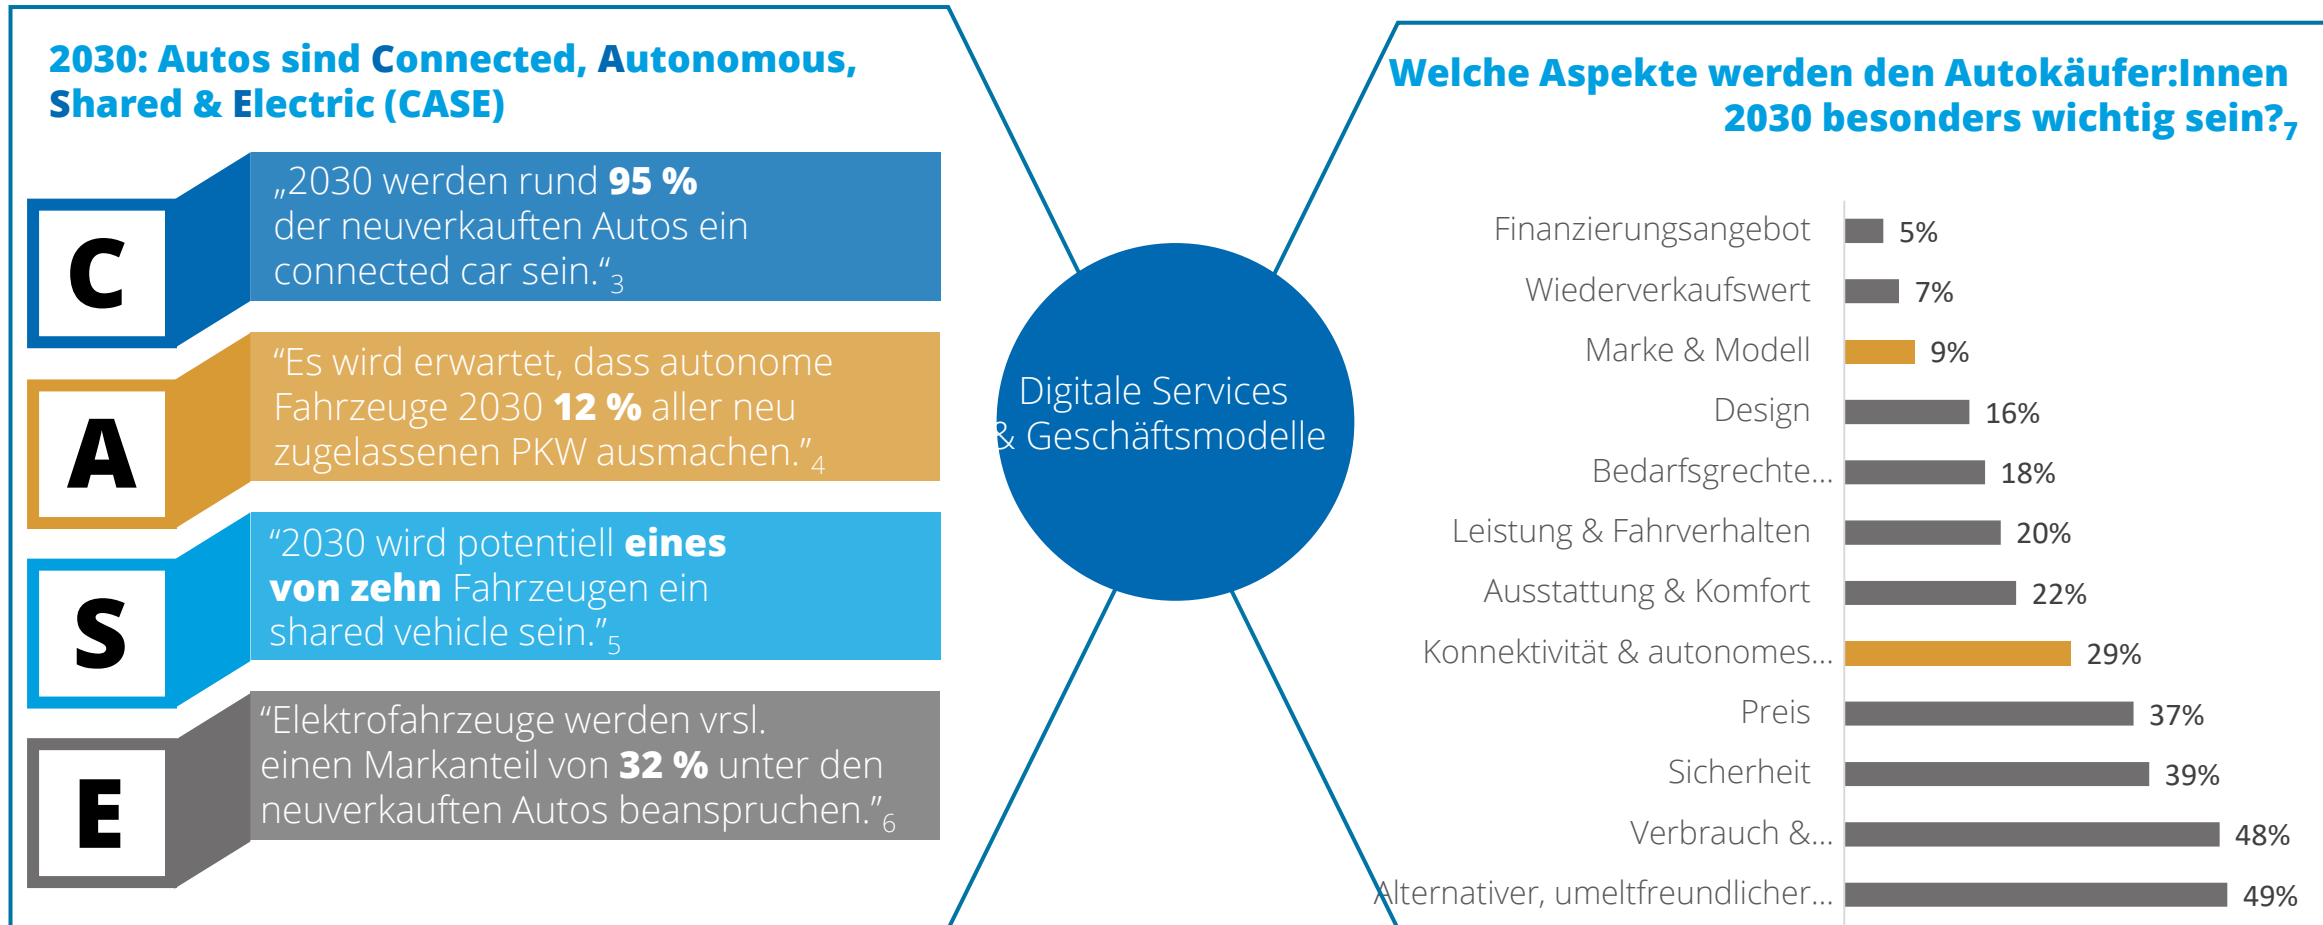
2030: Autos sind Connected, Autonomous, Shared & Electric (CASE)

C

„2030 werden rund **95 %** der neuverkauften Autos ein connected car sein.“$_3$

A

“Es wird erwartet, dass autonome Fahrzeuge 2030 **12 %** aller neu zugelassenen PKW ausmachen.”$_4$

S

“2030 wird potentiell **eines von zehn** Fahrzeugen ein shared vehicle sein.”$_5$

E

“Elektrofahrzeuge werden vrsl. einen Markanteil von **32 %** unter den neuverkauften Autos beanspruchen.”$_6$

Digitale Services & Geschäftsmodelle

Welche Aspekte werden den Autokäufer:Innen 2030 besonders wichtig sein?$_7$

| | |
|---|---|
| Finanzierungsangebot | 5% |
| Wiederverkaufswert | 7% |
| Marke & Modell | 9% |
| Design | 16% |
| Bedarfsgrechte... | 18% |
| Leistung & Fahrverhalten | 20% |
| Ausstattung & Komfort | 22% |
| Konnektivität & autonomes... | 29% |
| Preis | 37% |
| Sicherheit | 39% |
| Verbrauch &... | 48% |
| Alternativer, umeltfreundlicher... | 49% |